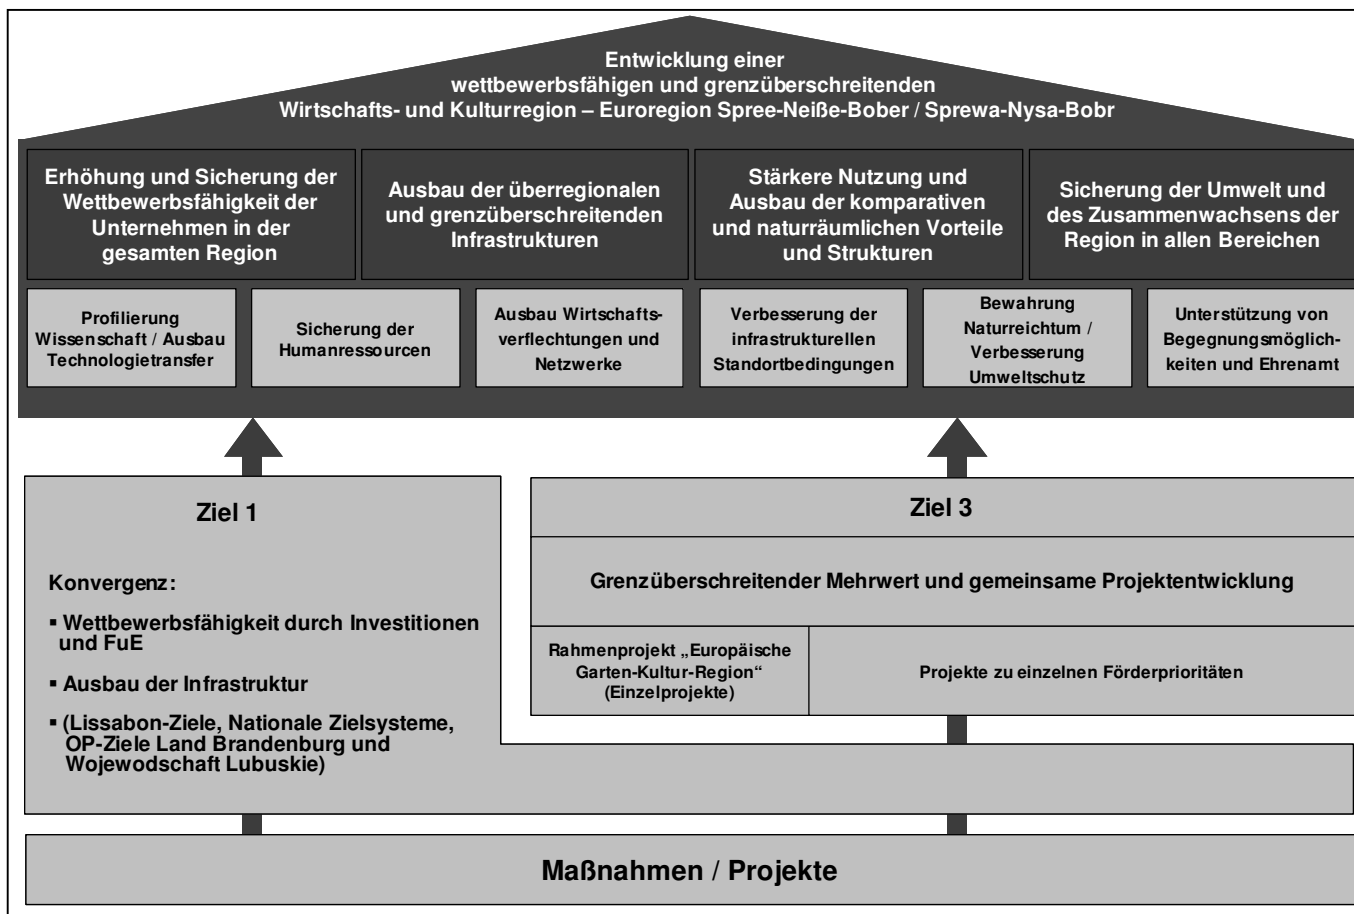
Entwicklung einer wettbewerbsfähigen und grenzüberschreitenden Wirtschafts- und Kulturregion – Euroregion Spree-Neiße-Bober / Sprewa-Nysa-Bobr

Erhöhung und Sicherung der Wettbewerbsfähigkeit der Unternehmen in der gesamten Region

Ausbau der überregionalen und grenzüberschreitenden Infrastrukturen

Stärkere Nutzung und Ausbau der komparativen und naturräumlichen Vorteile und Strukturen

Sicherung der Umwelt und des Zusammenwachsens der Region in allen Bereichen

Profilierung Wissenschaft / Ausbau Technologietransfer

Sicherung der Humanressourcen

Ausbau Wirtschaftsverflechtungen und Netzwerke

Verbesserung der infrastrukturellen Standortbedingungen

Bewahrung Naturreichtum / Verbesserung Umweltschutz

Unterstützung von Begegnungsmöglichkeiten und Ehrenamt

Ziel 1

Konvergenz:

▪ Wettbewerbsfähigkeit durch Investitionen und FuE

▪ Ausbau der Infrastruktur

▪ (Lissabon-Ziele, Nationale Zielsysteme, OP-Ziele Land Brandenburg und Wojewodschaft Lubuskie)

Ziel 3

Grenzüberschreitender Mehrwert und gemeinsame Projektentwicklung

Rahmenprojekt „Europäische Garten-Kultur-Region“ (Einzelprojekte)

Projekte zu einzelnen Förderprioritäten

Maßnahmen / Projekte